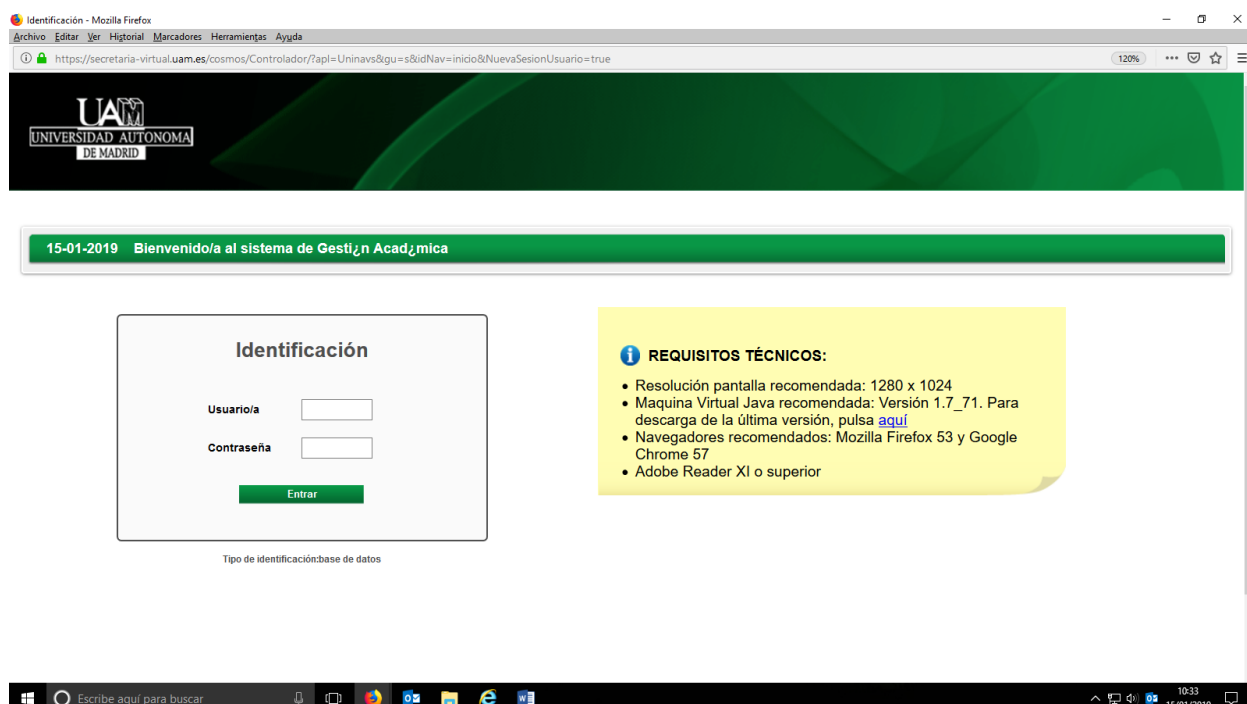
Identificación - Mozilla Firefox

Archivo Editar Ver Historial Marcadores Herramientas Ayuda

https://secretaria-virtual.uam.es/cosmos/Controlador/?apl=Uninavs&gu=s&idNav=inicio&NuevaSesionUsuario=true

120%

UAM
UNIVERSIDAD AUTONOMA
DE MADRID

15-01-2019 Bienvenido/a al sistema de Gesti¿n Acad¿mica

Identificación

Usuario/a

Contraseña

Entrar

Tipo de identificación:base de datos

REQUISITOS TÉCNICOS:

• Resolución pantalla recomendada: 1280 x 1024
• Maquina Virtual Java recomendada: Versión 1.7_71. Para descarga de la última versión, pulsa aquí
• Navegadores recomendados: Mozilla Firefox 53 y Google Chrome 57
• Adobe Reader XI o superior

Escribe aquí para buscar

10:33
15/01/2019